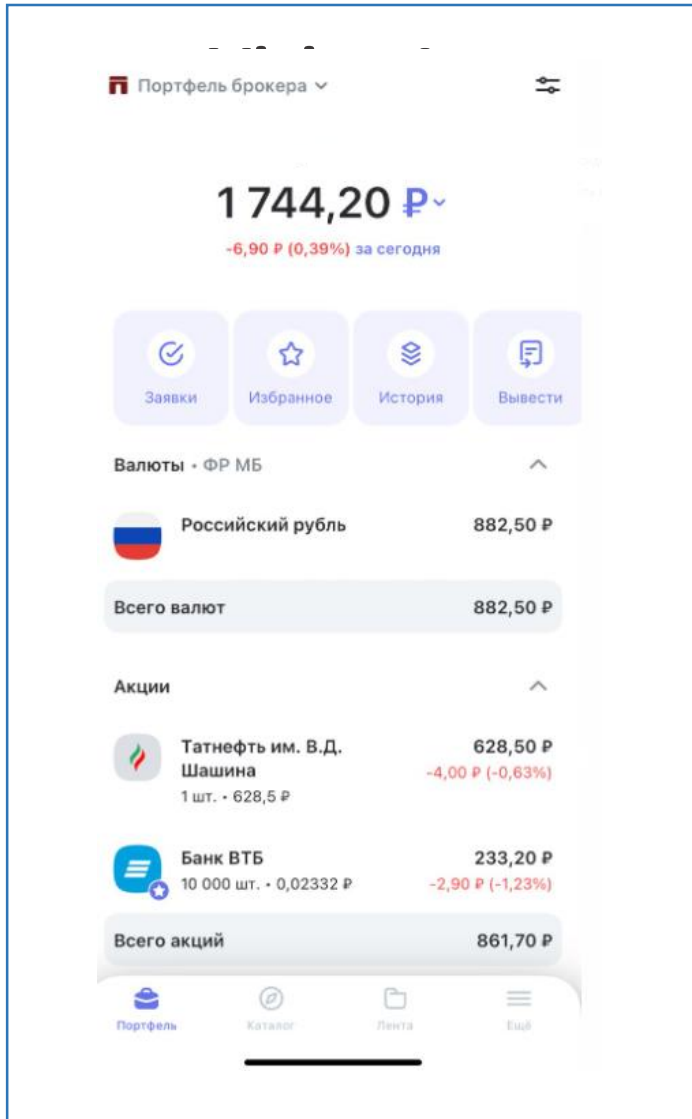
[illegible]

Портфель брокера

1 744,20 ₽

-6,90 ₽ (0,39%) за сегодня

Заявки
Избранное
История
Вывести

Валюты • ФР МБ

Российский рубль 882,50 ₽

Всего валют 882,50 ₽

Акции

Татнефть им. В.Д. Шашина 628,50 ₽
1 шт. • 628,5 ₽ -4,00 ₽ (-0,63%)

Банк ВТБ 233,20 ₽
10 000 шт. • 0,02332 ₽ -2,90 ₽ (-1,23%)

Всего акций 861,70 ₽

Портфель
Каталог
Лента
Ещё